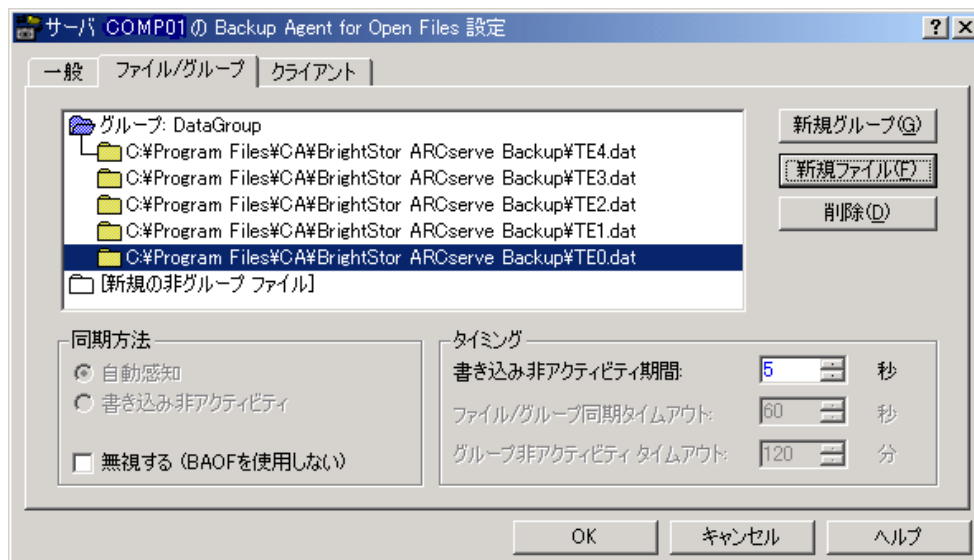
サーバ COMP01 の Backup Agent for Open Files 設定

? ×

一般 ファイル/グループ クライアント

グループ: DataGroup
C:¥Program Files¥CA¥BrightStor ARCserve Backup¥TE4.dat
C:¥Program Files¥CA¥BrightStor ARCserve Backup¥TE3.dat
C:¥Program Files¥CA¥BrightStor ARCserve Backup¥TE2.dat
C:¥Program Files¥CA¥BrightStor ARCserve Backup¥TE1.dat
C:¥Program Files¥CA¥BrightStor ARCserve Backup¥TE0.dat
[新規の非グループ ファイル]

新規グループ(G)
新規ファイル(F)
削除(D)

同期方法
自動感知
書き込み非アクティビティ
無視する (BAOFを使用しない)

タイミング
書き込み非アクティビティ期間: 5 秒
ファイル/グループ同期タイムアウト: 60 秒
グループ非アクティビティ タイムアウト: 120 分

OK キャンセル ヘルプ